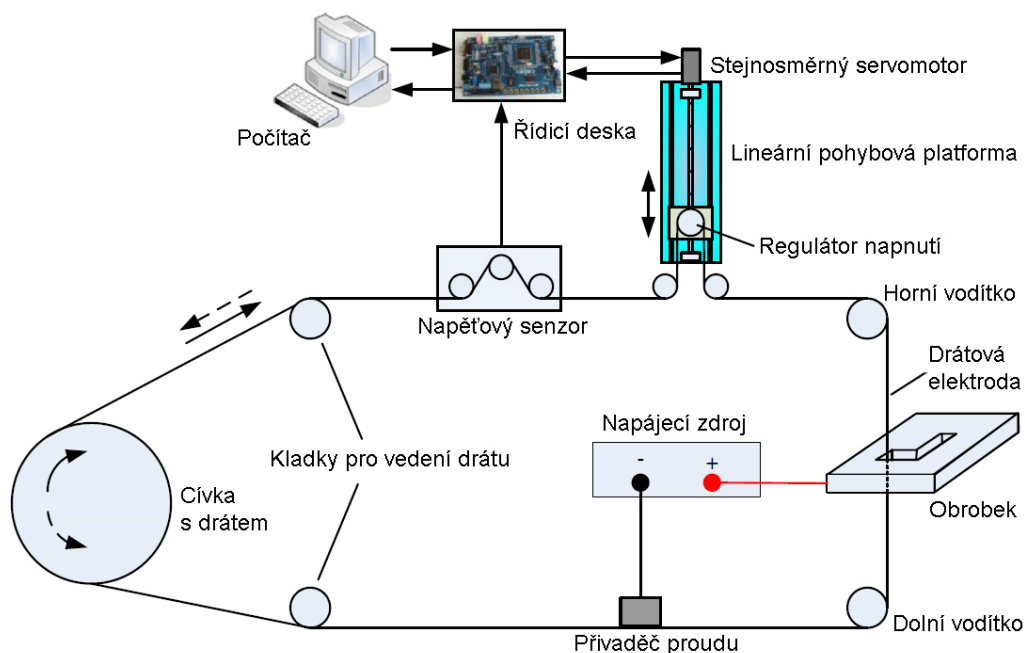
Stejnosměrný servomotor

Počítač

Řídicí deska

Lineární pohybová platforma

Regulátor napnutí

Horní vodítko

Napěťový senzor

Drátová elektroda

Napájecí zdroj

-

+

Kladky pro vedení drátu

Cívka s drátem

Obrobek

Dolní vodítko

Přivaděč proudu